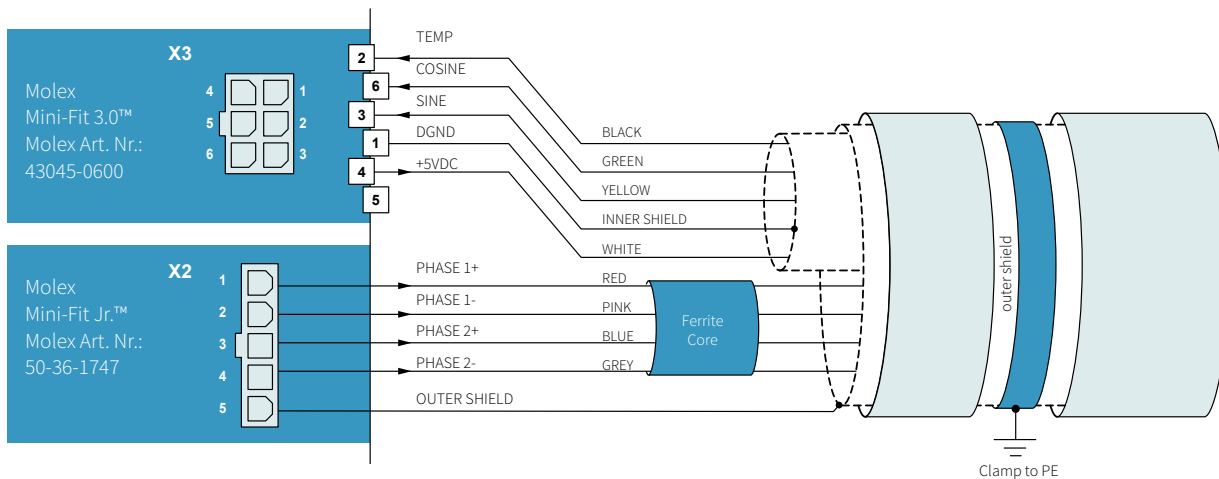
X3

Molex
Mini-Fit 3.0™
Molex Art. Nr.:
43045-0600

4 1
5 2
6 3

2 TEMP
6 COSINE
3 SINE
1 DGND
4 +5VDC
5

BLACK
GREEN
YELLOW
INNER SHIELD
WHITE

X2

Molex
Mini-Fit Jr.™
Molex Art. Nr.:
50-36-1747

1 PHASE 1+
2 PHASE 1-
3 PHASE 2+
4 PHASE 2-
5 OUTER SHIELD

RED
PINK
BLUE
GREY

Ferrite
Core

outer shield

Clamp to PE